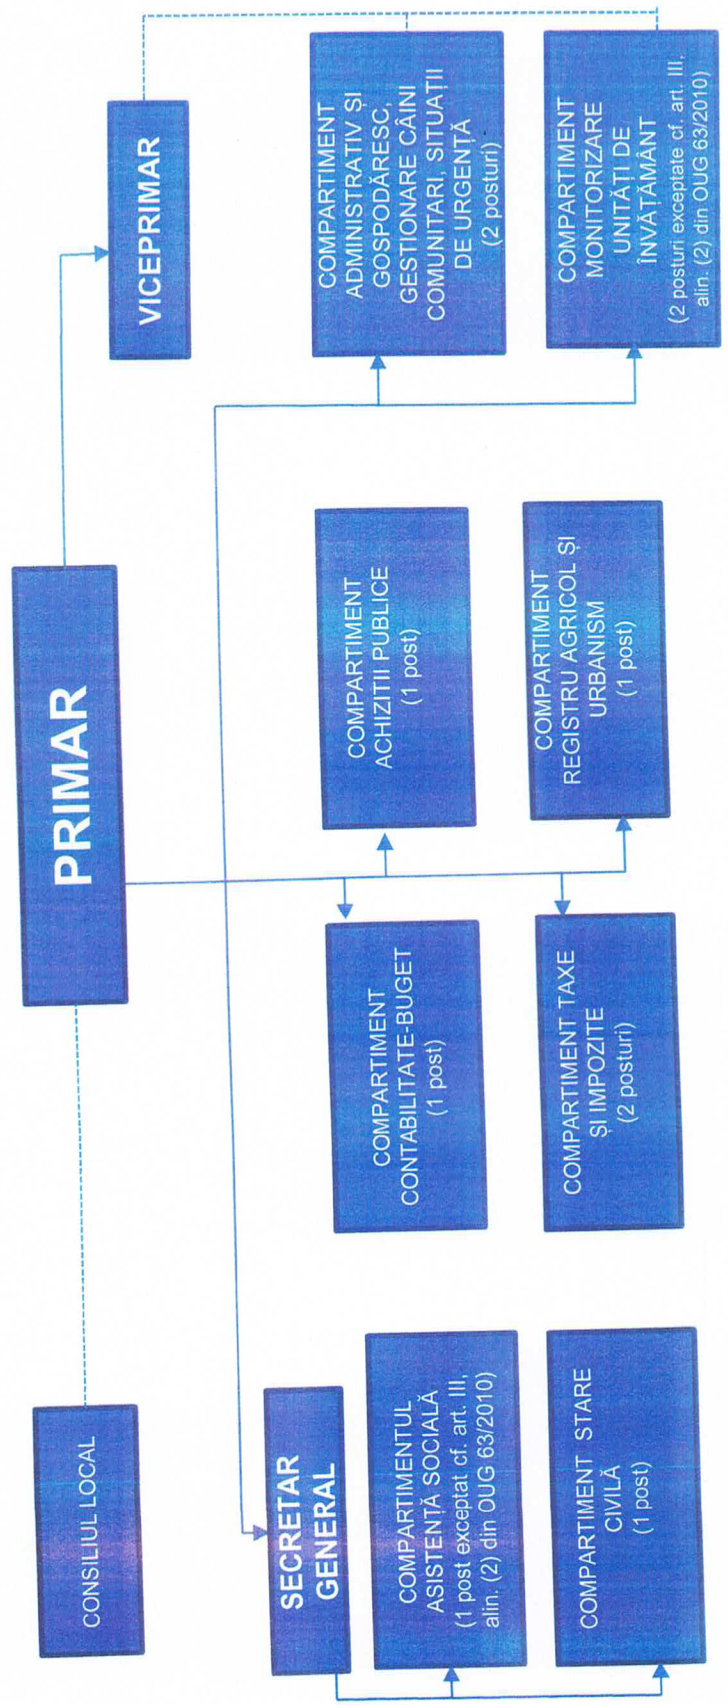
CONSILIUL LOCAL

PRIMAR

VICEPRIMAR

COMPARTIMENT ADMINISTRATIV ȘI GOSPODĂRESC, GESTIONARE CÂINI COMUNITARI, SITUAȚII DE URGENȚĂ (2 posturi)

COMPARTIMENT MONITORIZARE UNITĂȚI DE ÎNVĂȚĂMÂNT (2 posturi exceptate cf. art. III, alin. (2) din OUG 63/2010)

COMPARTIMENT ACHIZIȚII PUBLICE (1 post)

COMPARTIMENT REGISTRU AGRICOL ȘI URBANISM (1 post)

COMPARTIMENT CONTABILITATE-BUGET (1 post)

COMPARTIMENT TAXE ȘI IMPOZITE (2 posturi)

SECRETAR GENERAL

COMPARTIMENTUL ASISTENȚĂ SOCIALĂ (1 post exceptat cf. art. III, alin. (2) din OUG 63/2010)

COMPARTIMENT STARE CIVILĂ (1 post)